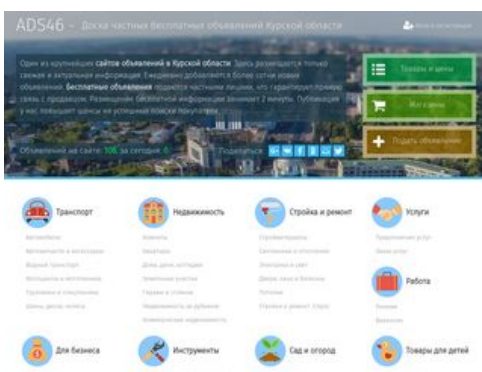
ADS46 – Доска частных бесплатных объявлений Курской области

Вход и регистрация

Один из крупнейших сайтов объявлений в Курской области. Здесь размещается только свежая и актуальная информация. Ежедневно добавляется более сотни новых объявлений. Бесплатные объявления подаются частными лицами, что гарантирует прямую связь с продавцом. Размещение бесплатной информации занимает 2 минуты. Публикация у нас повышает шансы на успешный поиск покупателя.

Объявлений на сайте: 106, за сегодня: 0

Поделиться:

Товары и цены

Магазины

Подать объявление

Транспорт

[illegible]

Недвижимость

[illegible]

Стройка и ремонт

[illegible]

Услуги

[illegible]

Работа

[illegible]

Для бизнеса

Инструменты

Сад и огород

Товары для детей